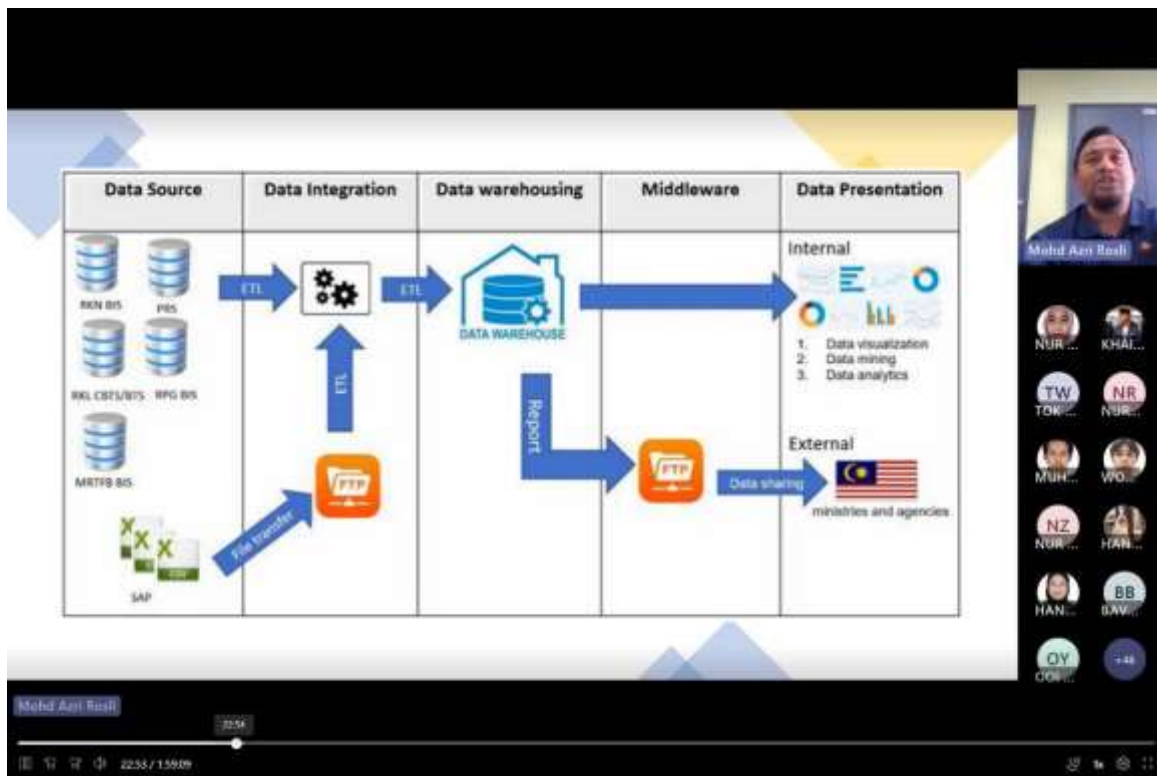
| Data Source | Data Integration | Data warehousing | Middleware | Data Presentation |
|---|---|---|---|---|
| RKN BIS, PBS, RKL CBTS/BTS, RPG BIS, MRTFB BIS, CSV, SAP | ETL, ETL, FTP, File transfer | ETL, DATA WAREHOUSE, Report | FTP, Data sharing | Internal: 1. Data visualization 2. Data mining 3. Data analytics; External: ministries and agencies |

Mohd Azri Rosli

NUR... KHAI... TW TOK... NR NUR... MUH... WO... NZ NUR... HAN... HAN... BB BAV... OY OOI... +46

Mohd Azri Rosli

22:54

22:53 / 1:59:09